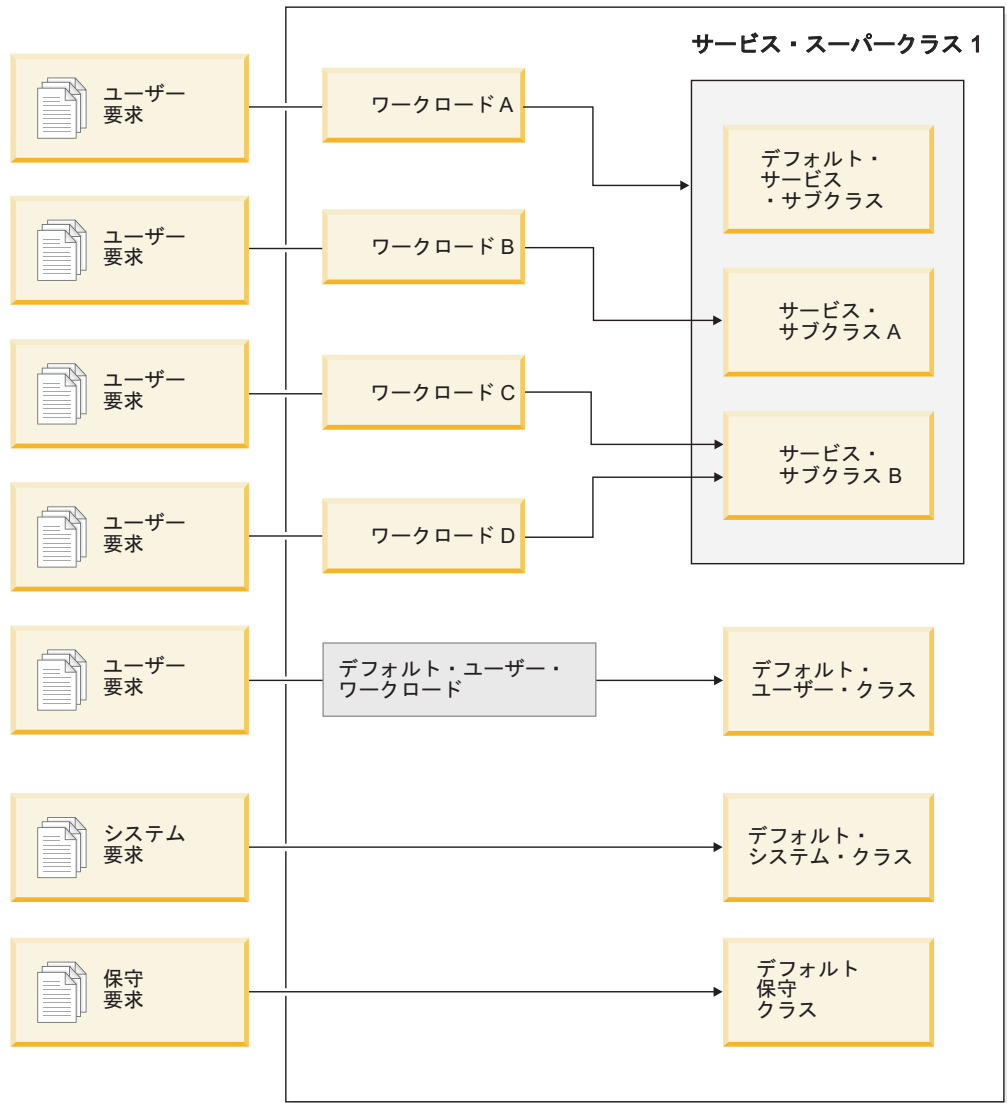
サービス・スーパークラス 1

ユーザー要求

ワークロード A

デフォルト・サービス・サブクラス

ユーザー要求

ワークロード B

サービス・サブクラス A

ユーザー要求

ワークロード C

サービス・サブクラス B

ユーザー要求

ワークロード D

ユーザー要求

デフォルト・ユーザー・ワークロード

デフォルト・ユーザー・クラス

システム要求

デフォルト・システム・クラス

保守要求

デフォルト保守クラス